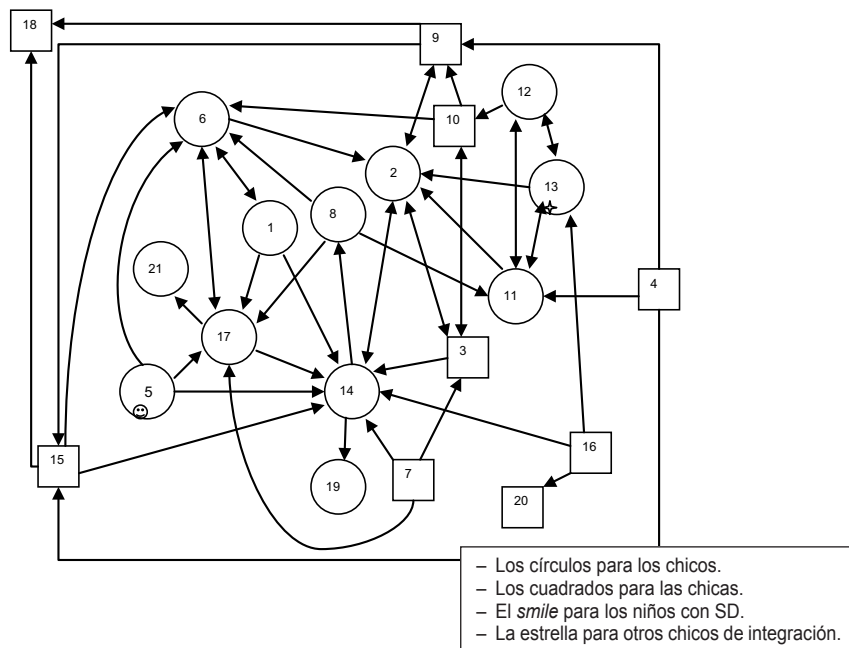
18
9
12
6
10
2
13
1
8
21
11
4
17
3
5
14
15
16
19
7
20

– Los círculos para los chicos.
– Los cuadrados para las chicas.
– El *smile* para los niños con SD.
– La estrella para otros chicos de integración.